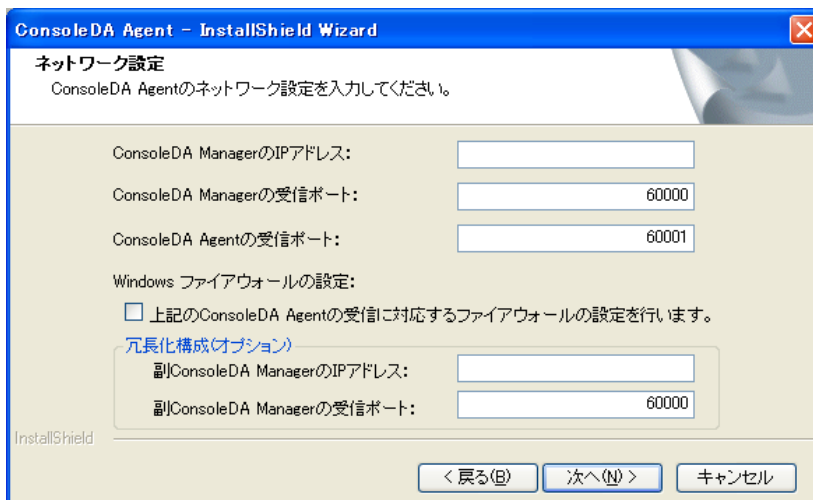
ConsoleDA Agent - InstallShield Wizard

ネットワーク設定
ConsoleDA Agentのネットワーク設定を入力してください。

ConsoleDA ManagerのIPアドレス:

ConsoleDA Managerの受信ポート: 60000

ConsoleDA Agentの受信ポート: 60001

Windows ファイアウォールの設定:

上記のConsoleDA Agentの受信に対応するファイアウォールの設定を行います。

冗長化構成(オプション)

副ConsoleDA ManagerのIPアドレス:

副ConsoleDA Managerの受信ポート: 60000

InstallShield

< 戻る(B) 次へ(N) > キャンセル